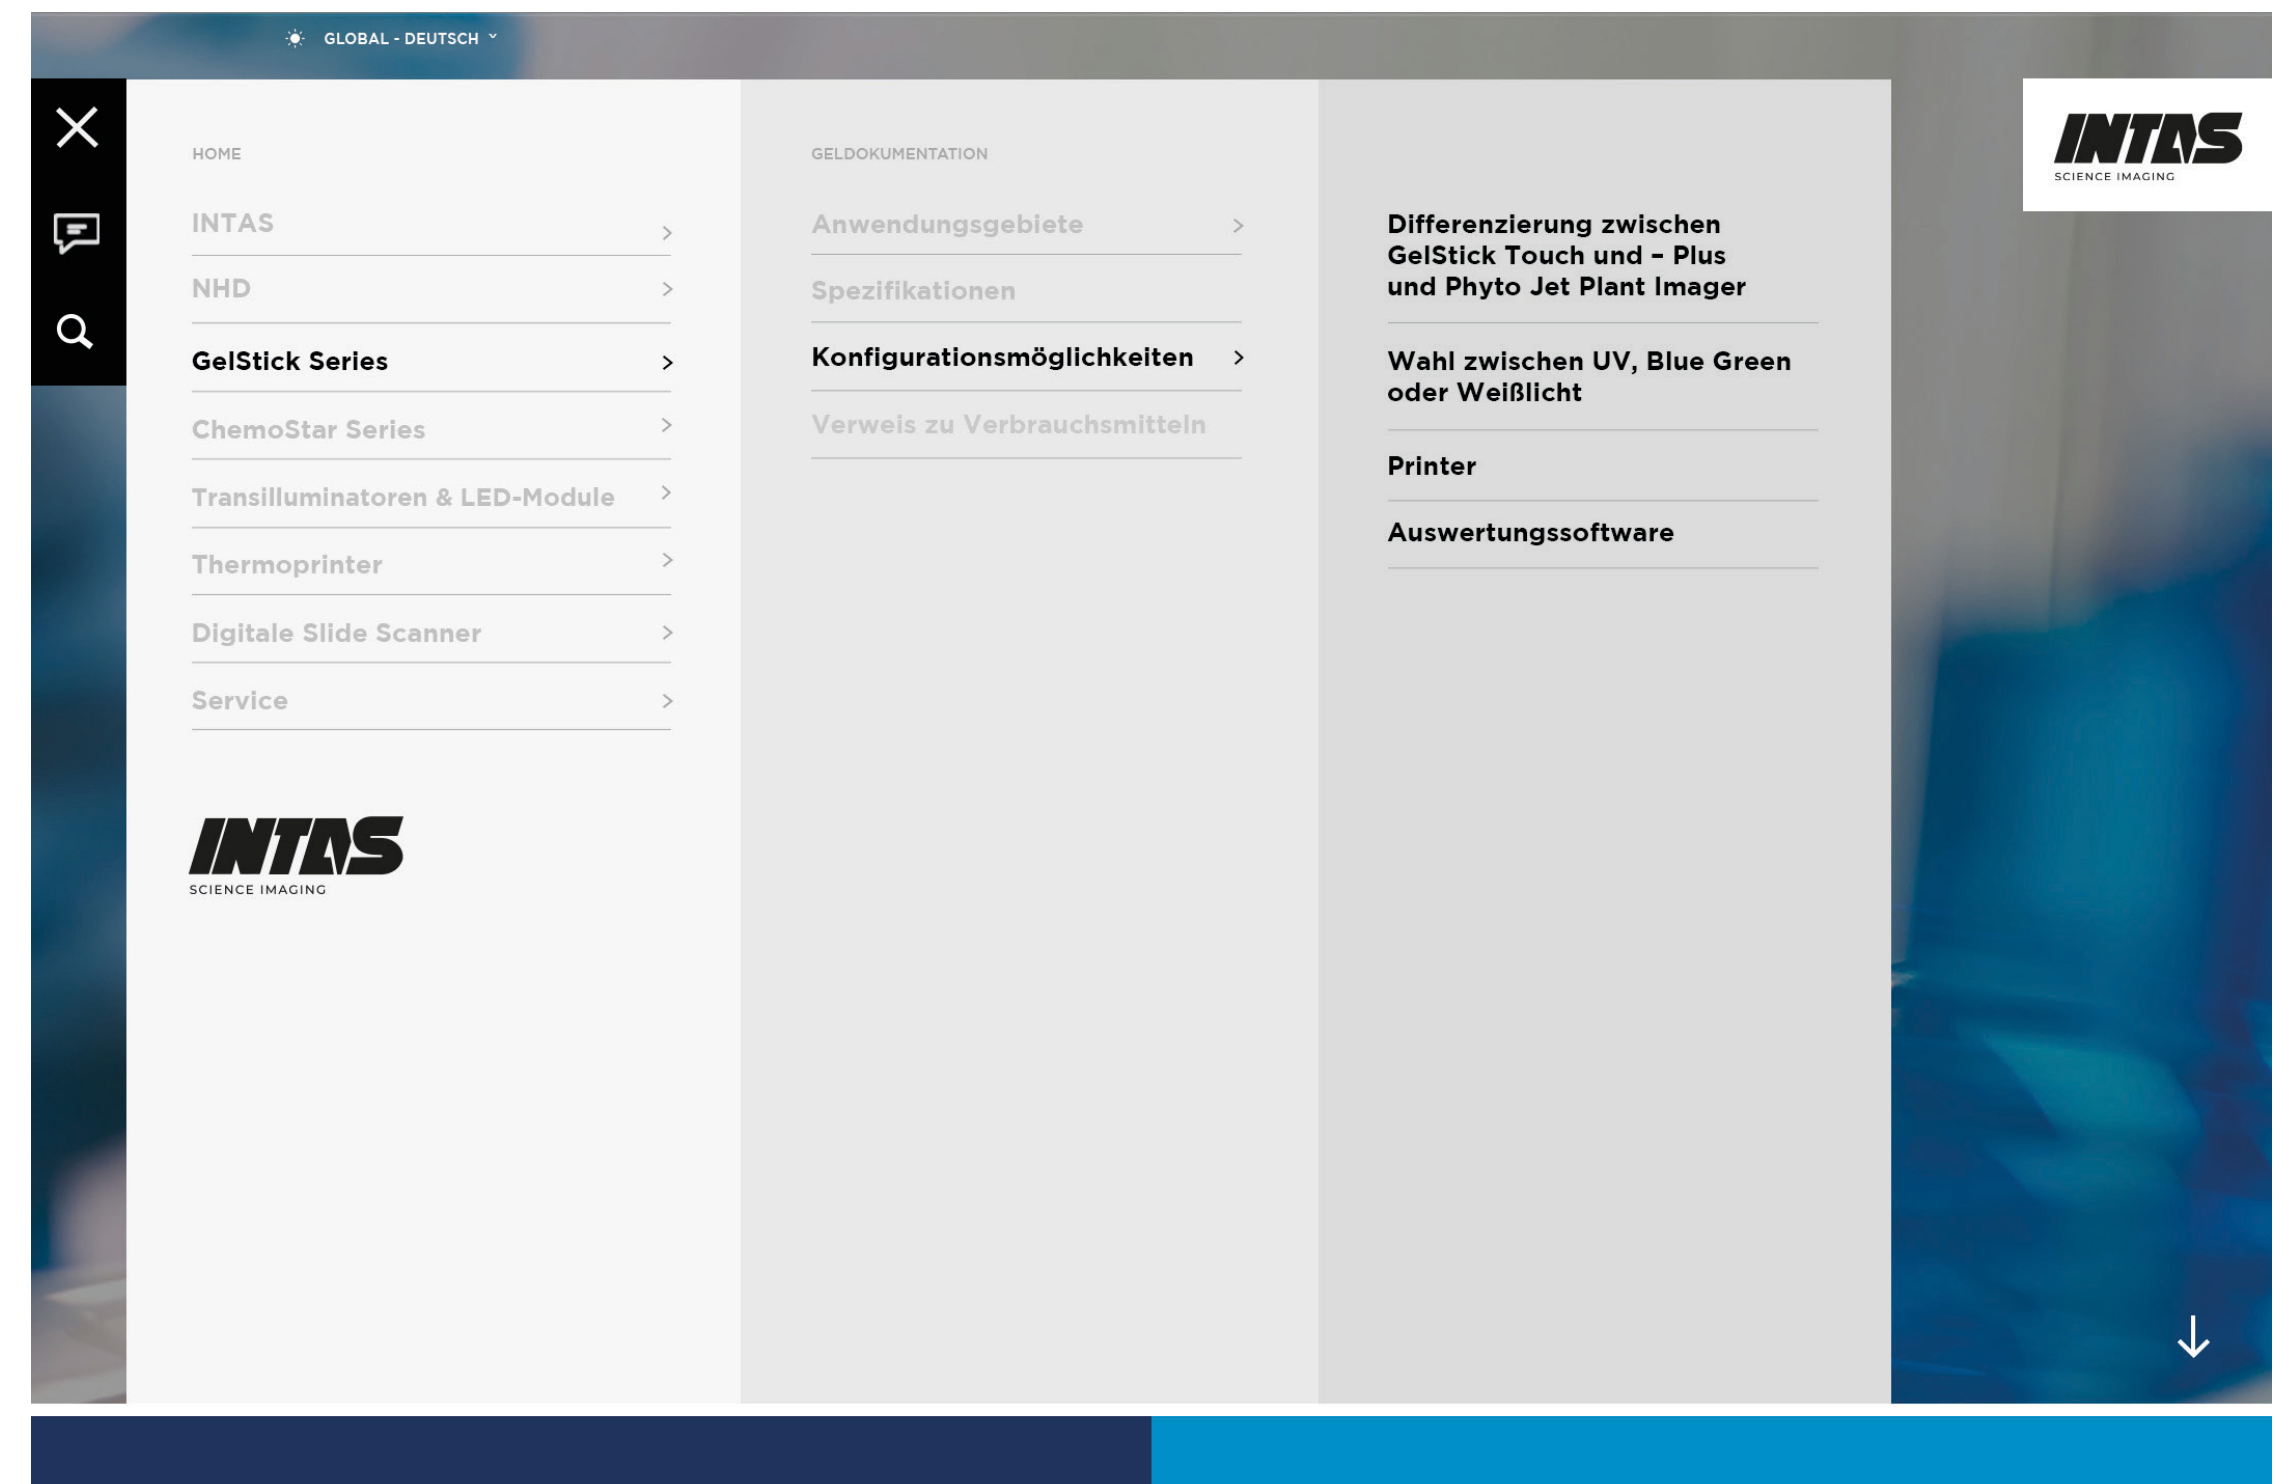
GLOBAL - DEUTSCH

INTAS
SCIENCE IMAGING

HOME

INTAS

NHD

GelStick Series

ChemoStar Series

Transilluminatoren & LED-Module

Thermoprinter

Digitale Slide Scanner

Service

INTAS
SCIENCE IMAGING

GELDOKUMENTATION

Anwendungsgebiete

Spezifikationen

Konfigurationsmöglichkeiten

Verweis zu Verbrauchsmitteln

Differenzierung zwischen GelStick Touch und – Plus und Phyto Jet Plant Imager

Wahl zwischen UV, Blue Green oder Weißlicht

Printer

Auswertungssoftware